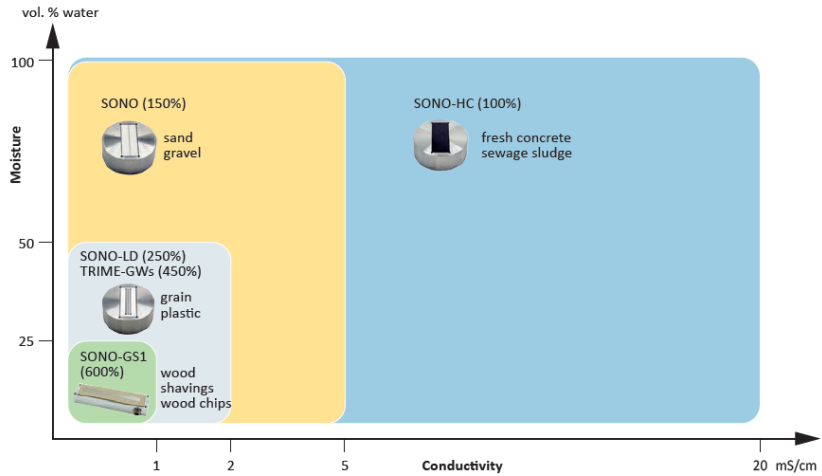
vol. % water

Moisture

100

50

25

SONO (150%)

sand
gravel

SONO-HC (100%)

fresh concrete
sewage sludge

SONO-LD (250%)
TRIME-GWs (450%)

grain
plastic

SONO-GS1
(600%)

wood
shavings
wood chips

1

2

5

Conductivity

20 mS/cm